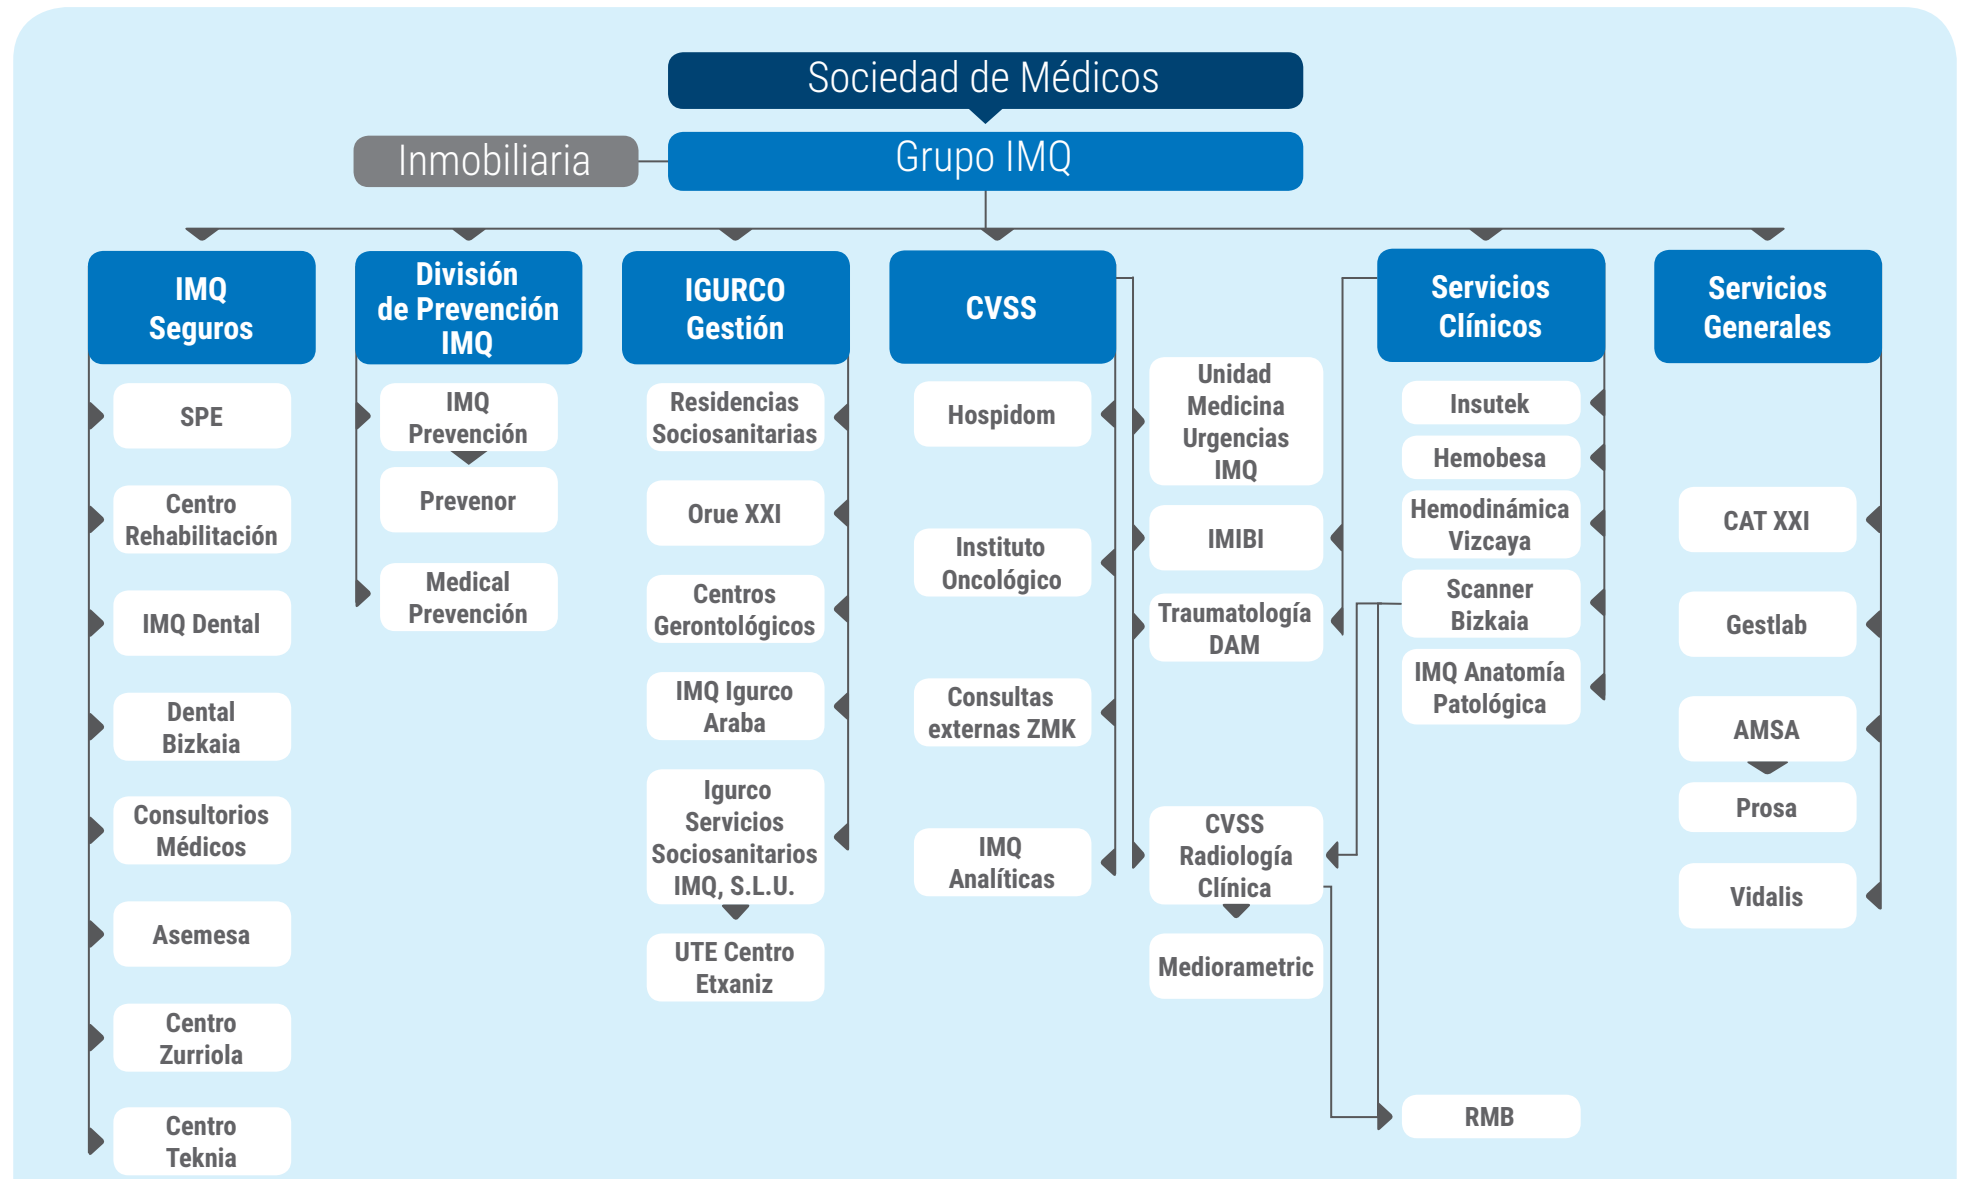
Sociedad de Médicos

Inmobiliaria

Grupo IMQ

IMQ Seguros

SPE

Centro Rehabilitación

IMQ Dental

Dental Bizkaia

Consultorios Médicos

Asemesa

Centro Zurriola

Centro Teknia

División de Prevención IMQ

IMQ Prevención

Prevenor

Medical Prevención

IGURCO Gestión

Residencias Sociosanitarias

Orue XXI

Centros Gerontológicos

IMQ Igurco Araba

Igurco Servicios Sociosanitarios IMQ, S.L.U.

UTE Centro Etxaniz

CVSS

Hospidom

Instituto Oncológico

Consultas externas ZMK

IMQ Analíticas

Unidad Medicina Urgencias IMQ

IMIBI

Traumatología DAM

CVSS Radiología Clínica

Mediorametric

Servicios Clínicos

Insutek

Hemobesa

Hemodinámica Vizcaya

Scanner Bizkaia

IMQ Anatomía Patológica

RMB

Servicios Generales

CAT XXI

Gestlab

AMSA

Prosa

Vidalis